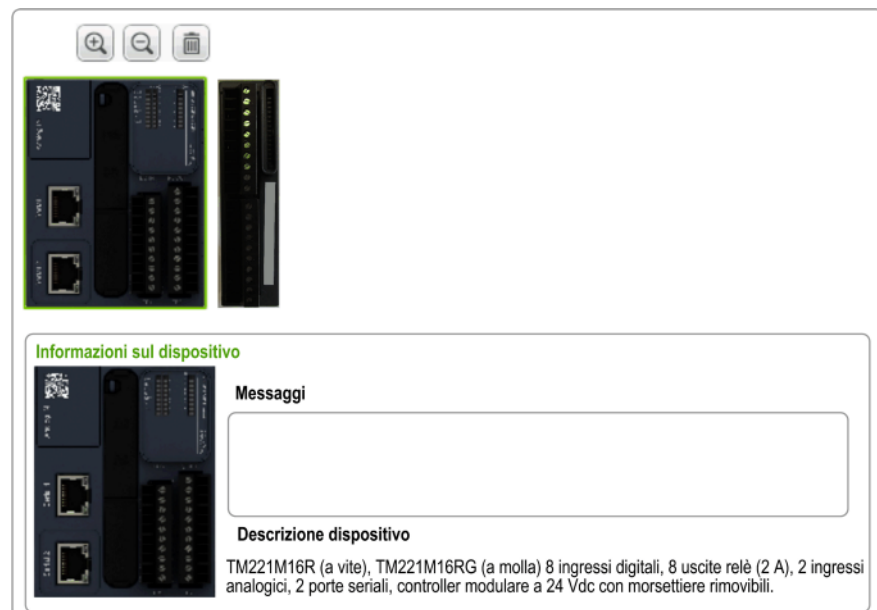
Informazioni sul dispositivo

Messaggi

Descrizione dispositivo

TM221M16R (a vite), TM221M16RG (a molla) 8 ingressi digitali, 8 uscite relè (2 A), 2 ingressi analogici, 2 porte seriali, controller modulare a 24 Vdc con morsettiere rimovibili.